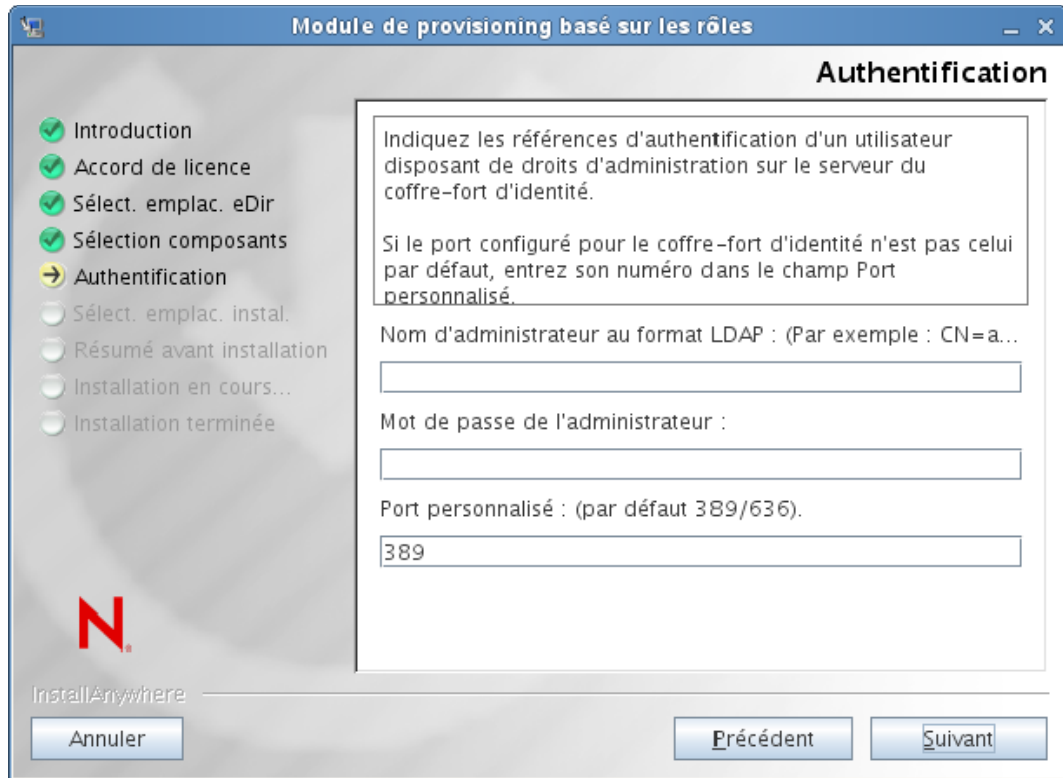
Module de provisioning basé sur les rôles

Authentification

Introduction
Accord de licence
Sélect. emplac. eDir
Sélection composants
Authentification
Sélect. emplac. instal.
Résumé avant installation
Installation en cours...
Installation terminée

Indiquez les références d'authentification d'un utilisateur disposant de droits d'administration sur le serveur du coffre-fort d'identité.

Si le port configuré pour le coffre-fort d'identité n'est pas celui par défaut, entrez son numéro dans le champ Port personnalisé.

Nom d'administrateur au format LDAP : (Par exemple : CN=a...

Mot de passe de l'administrateur :

Port personnalisé : (par défaut 389/636).

389

N.

InstallAnywhere

Annuler

Précédent

Suivant